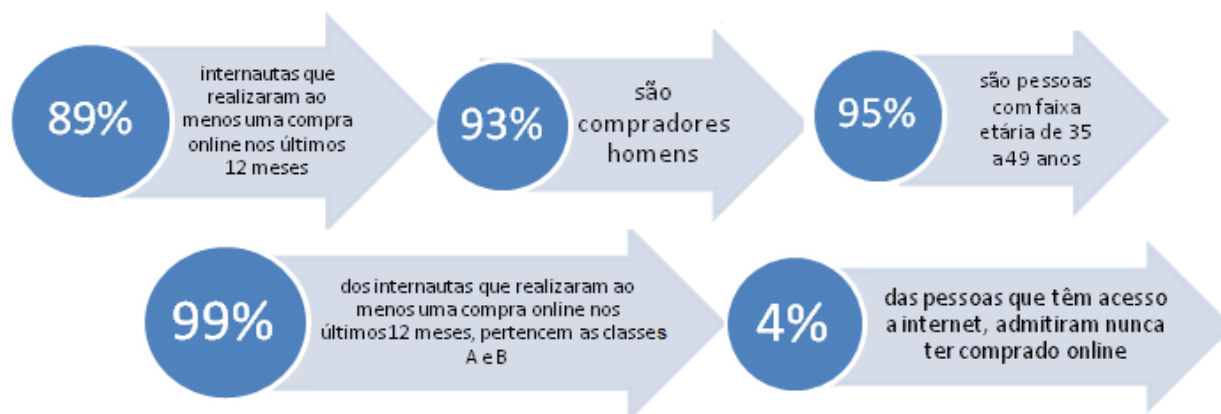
89%

internautas que realizaram ao menos uma compra online nos últimos 12 meses

93%

são compradores homens

95%

são pessoas com faixa etária de 35 a49 anos

99%

dos internautas que realizaram ao menos uma compra online nos últimos12 meses, pertencem as classes A e B

4%

das pessoas que têm acesso a internet, admitiram nunca ter comprado online